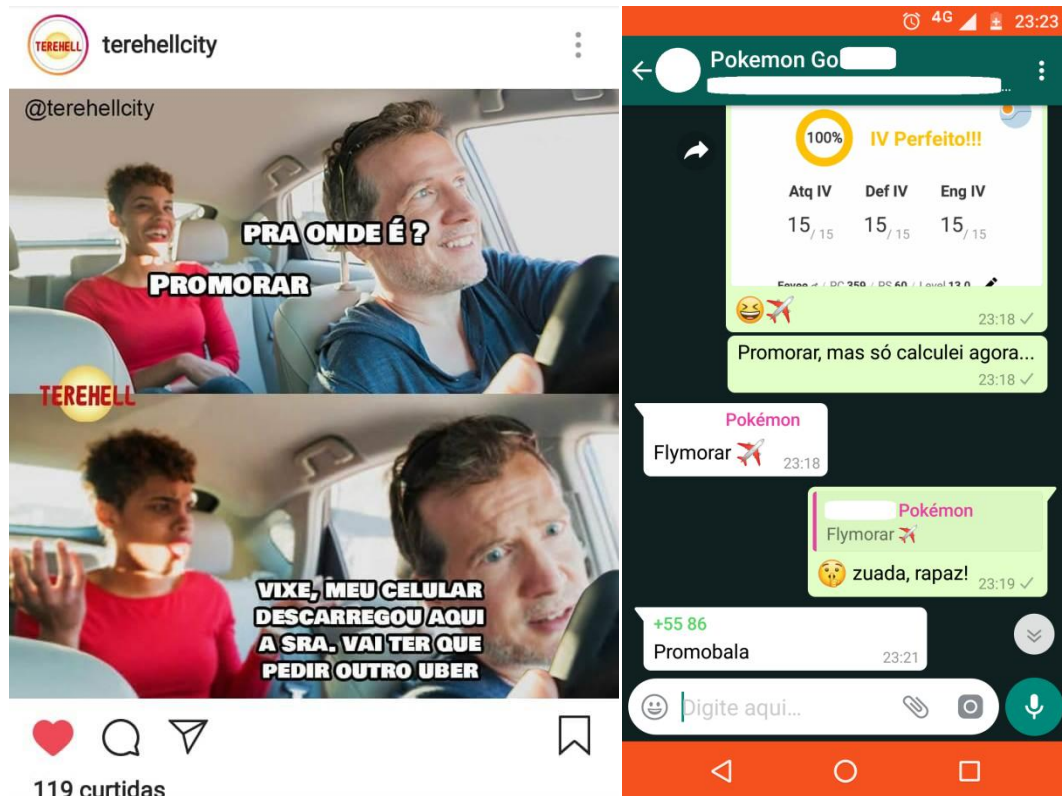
TEREHELL terehellcity

@terehellcity

PRA ONDE É ?

PROMORAR

TEREHELL

VIXE, MEU CELULAR DESCARREGOU AQUI A SRA. VAI TER QUE PEDIR OUTRO UBER

119 curtidas

4G 23:23

Pokemon Go

100% IV Perfeito!!!

Atq IV 15/15
Def IV 15/15
Eng IV 15/15

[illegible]

😆✈️ 23:18

Promorar, mas só calculei agora... 23:18

Pokémon
Flymorar ✈️ 23:18

Pokémon
Flymorar ✈️

😲 zuada, rapaz! 23:19

+55 86
Promobala 23:21

Digite aqui...